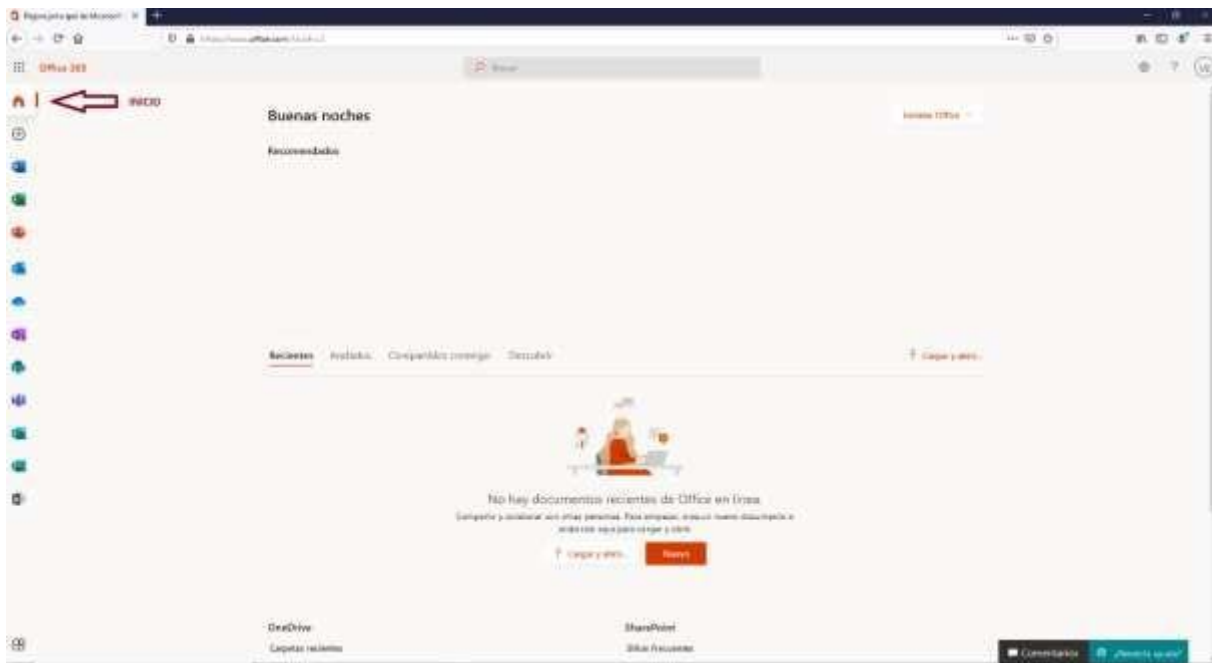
Página principal de Microsoft

Office 365

Buscar

INICIO

Buenas noches

Instalar Office

Recomendados

Recientes Anclados Compartidos conmigo Descubrir

Cargar y abrir...

No hay documentos recientes de Office en línea

Compartir y colaborar con otras personas. Para empezar, cree un nuevo documento o arrástrelo aquí para cargar y abrir.

Cargar y abrir...

Nuevo

OneDrive

Carpetas recientes

SharePoint

Sitios frecuentes

Comentarios

¿Necesita ayuda?